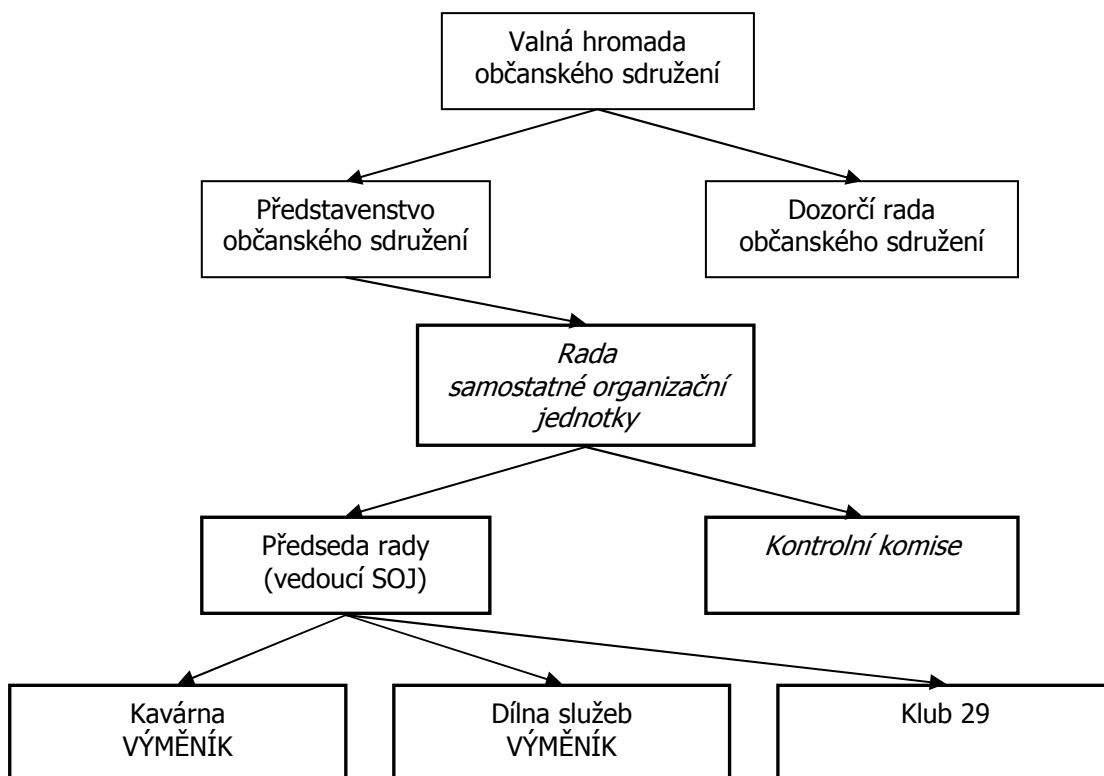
Valná hromada
občanského sdružení

Představenstvo
občanského sdružení

Dozorčí rada
občanského sdružení

*Rada
samostatné organizační
jednotky*

Předseda rady
(vedoucí SOJ)

*Kontrolní komise*

Kavárna
VÝMĚNÍK

Dílna služeb
VÝMĚNÍK

Klub 29